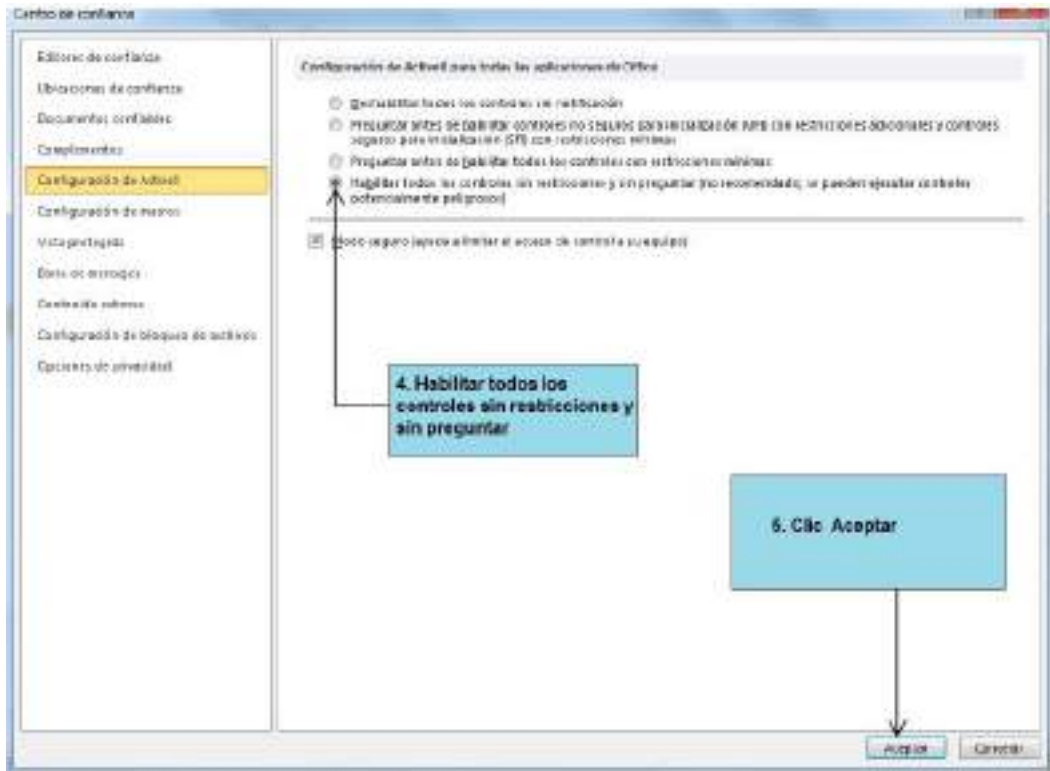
Centro de confianza

Editores de confianza
Ubicaciones de confianza
Documentos confiables
Complementos
Configuración de ActiveX
Configuración de macros
Vista protegida
Barra de mensajes
Contenido externo
Configuración de bloqueo de archivos
Opciones de privacidad

Configuración de ActiveX para todas las aplicaciones de Office

Deshabilitar todos los controles sin notificación
Preguntar antes de habilitar controles no seguros para inicialización (UFI) con restricciones adicionales y controles seguros para inicialización (SFI) con restricciones mínimas
Preguntar antes de habilitar todos los controles con restricciones mínimas
Habilitar todos los controles sin restricciones y sin preguntar (no recomendado; se pueden ejecutar controles potencialmente peligrosos)

Modo seguro (ayuda a limitar el acceso de controles a su equipo)

4. Habilitar todos los controles sin restricciones y sin preguntar

5. Clic Aceptar

Aceptar
Cancelar